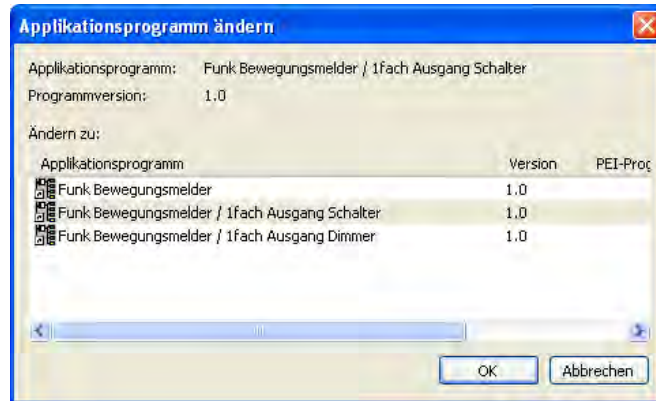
Applikationsprogramm ändern

Applikationsprogramm: Funk Bewegungsmelder / 1fach Ausgang Schalter
Programmversion: 1.0

Ändern zu:

| Applikationsprogramm | Version | PEI-Prog |
|---|---|---|
| Funk Bewegungsmelder | 1.0 | |
| Funk Bewegungsmelder / 1fach Ausgang Schalter | 1.0 | |
| Funk Bewegungsmelder / 1fach Ausgang Dimmer | 1.0 | |

OK
Abbrechen